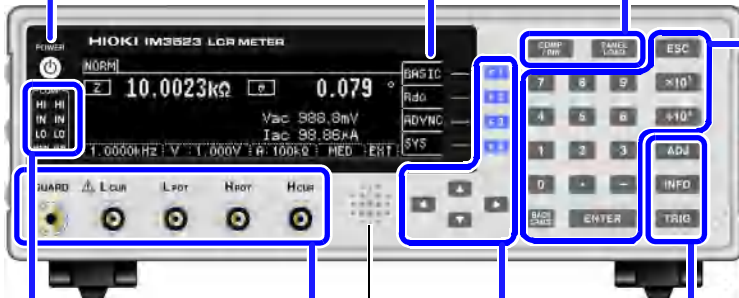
POWER
HIOKI IM3523 LCR METER
NORM
Z 10.0023kΩ θ 0.079 °
Vac 988.8mV
Iac 98.86μA
1.0000kHz V 1.000V R 100kΩ MED EXT
HI HI
IN IN
LO LO
BASIC
Rdc
ADVNC
SYS
F1
F2
F3
F4
COMP /BIN
PANEL LOAD
ESC
7 8 9
4 5 6
1 2 3
0 . −
$\times10^3$
$\div10^3$
BACK SPACE
ENTER
ADJ
INFO
TRIG
GUARD
L CUR
L POT
H POT
H CUR